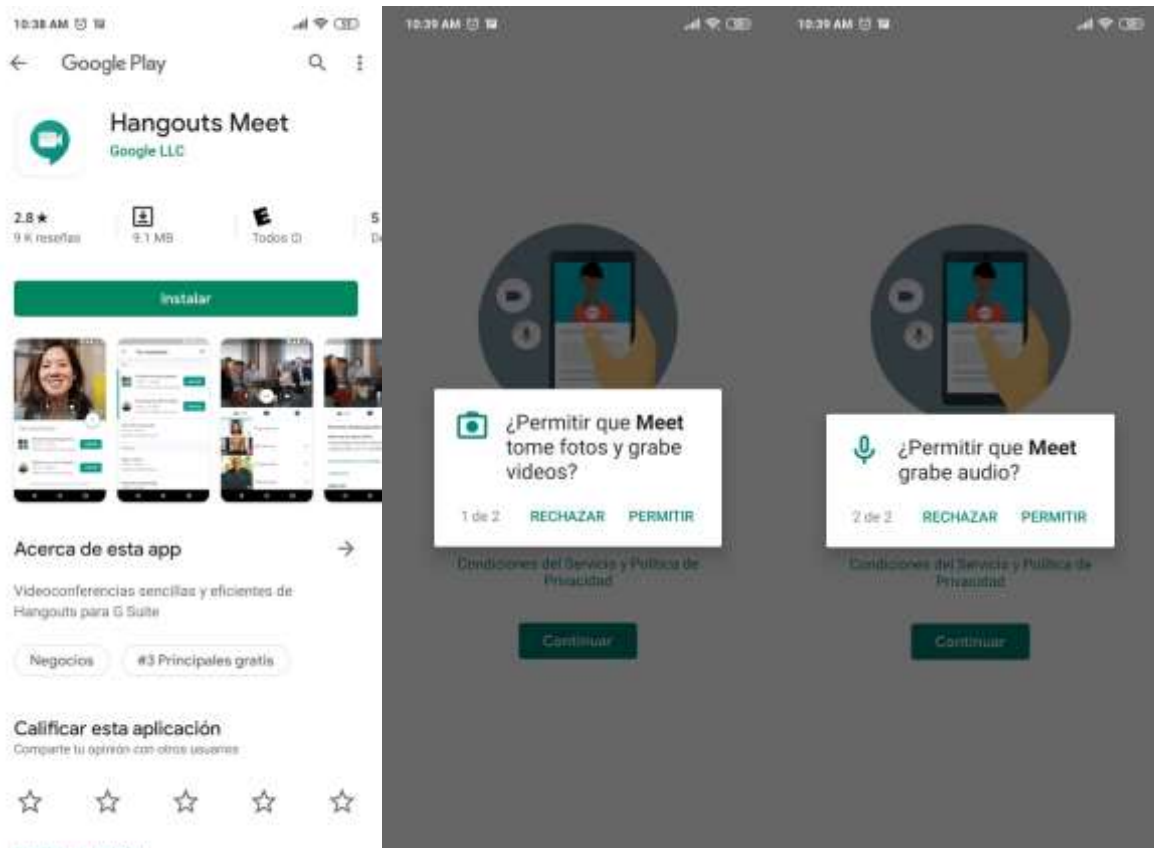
10:38 AM

Google Play

Hangouts Meet
Google LLC

2.8★
9 K reseñas

9.1 MB

E
Todos ⓘ

5
D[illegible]

Instalar

Acerca de esta app →

Videoconferencias sencillas y eficientes de Hangouts para G Suite

Negocios
#3 Principales gratis

Calificar esta aplicación
Comparte tu opinión con otros usuarios

☆ ☆ ☆ ☆ ☆

10:39 AM

¿Permitir que **Meet** tome fotos y grabe videos?

1 de 2 RECHAZAR PERMITIR

Condiciones del Servicio y Política de Privacidad

Continuar

10:39 AM

¿Permitir que **Meet** grabe audio?

2 de 2 RECHAZAR PERMITIR

Condiciones del Servicio y Política de Privacidad

Continuar